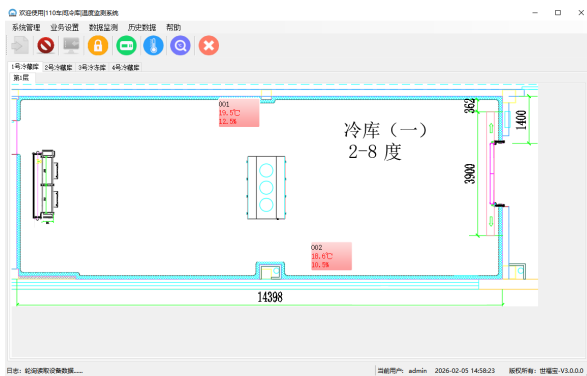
欢迎使用|110车间冷库温度监测系统

系统管理 业务设置 数据监测 历史数据 帮助

1号冷藏库 2号冷藏库 3号冷冻库 4号冷藏库

第1层

001
19.5℃
12.5%

冷库（一）
2-8 度

362
1400
3900

002
18.6℃
10.5%

14398

日志：轮询读取设备数据......

当前用户：admin 2026-02-05 14:58:23 版权所有：世福宝-V3.0.0.0